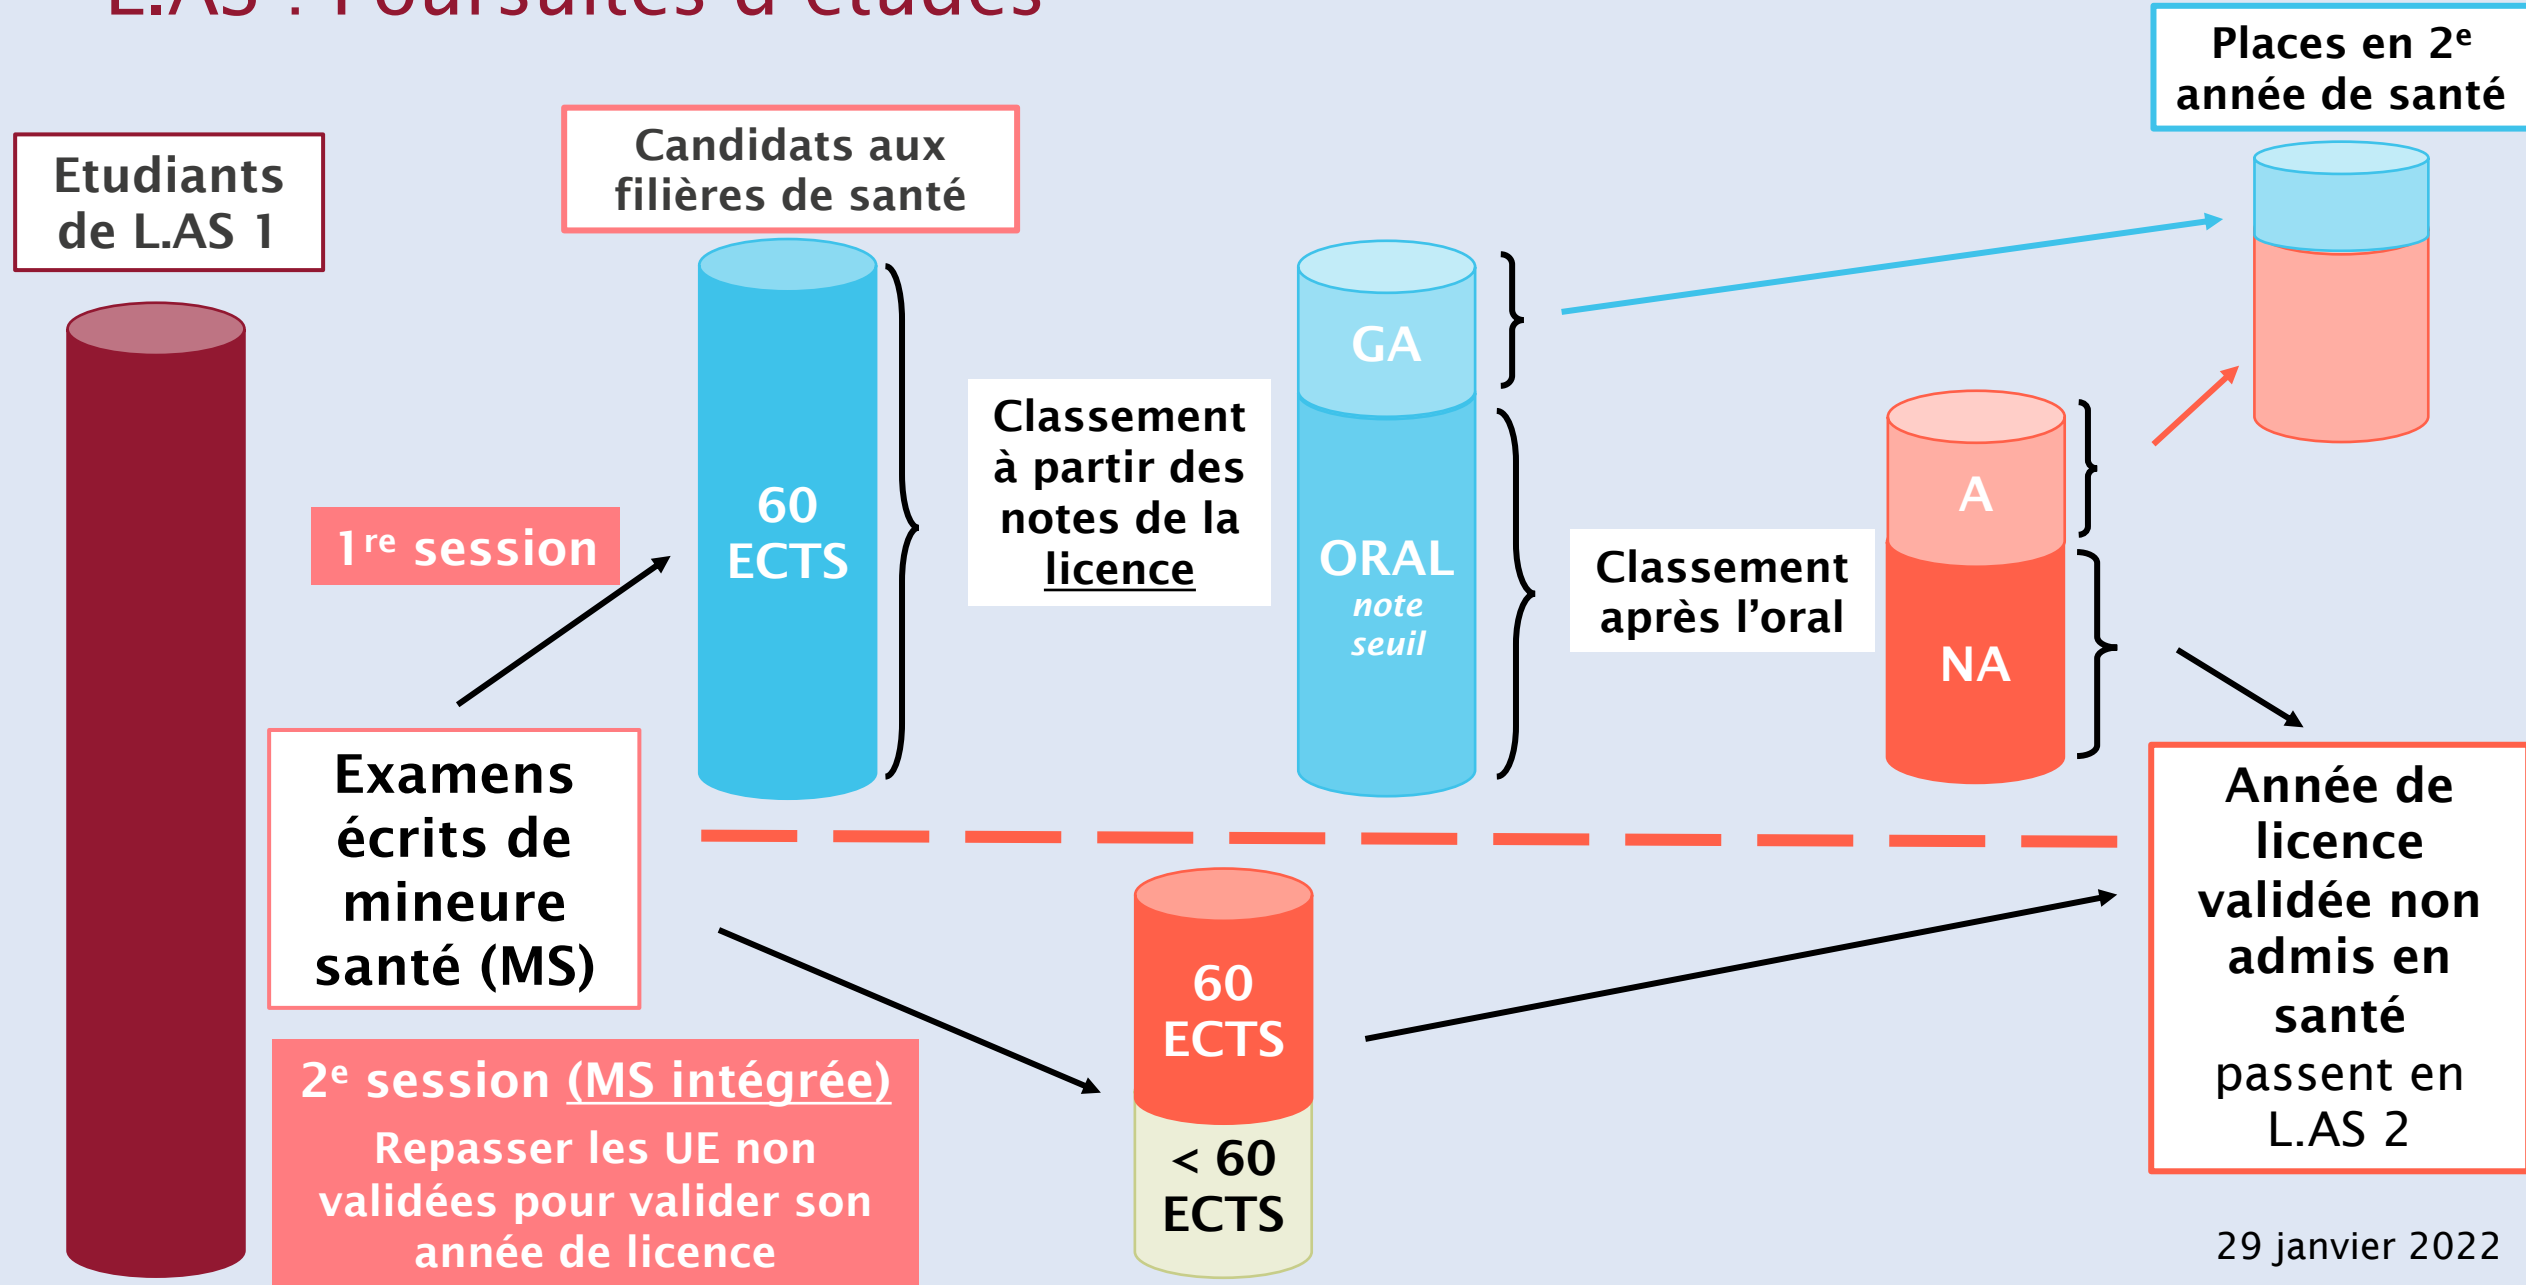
L.AS : Poursuites d'études

Etudiants de L.AS 1

Candidats aux filières de santé

Places en 2$^e$ année de santé

60 ECTS

Classement à partir des notes de la licence

GA

ORAL
note seuil

Classement après l'oral

A

NA

1$^{re}$ session

Examens écrits de mineure santé (MS)

2$^e$ session (MS intégrée)
Repasser les UE non validées pour valider son année de licence

60 ECTS

< 60 ECTS

Année de licence validée non admis en santé passent en L.AS 2

29 janvier 2022